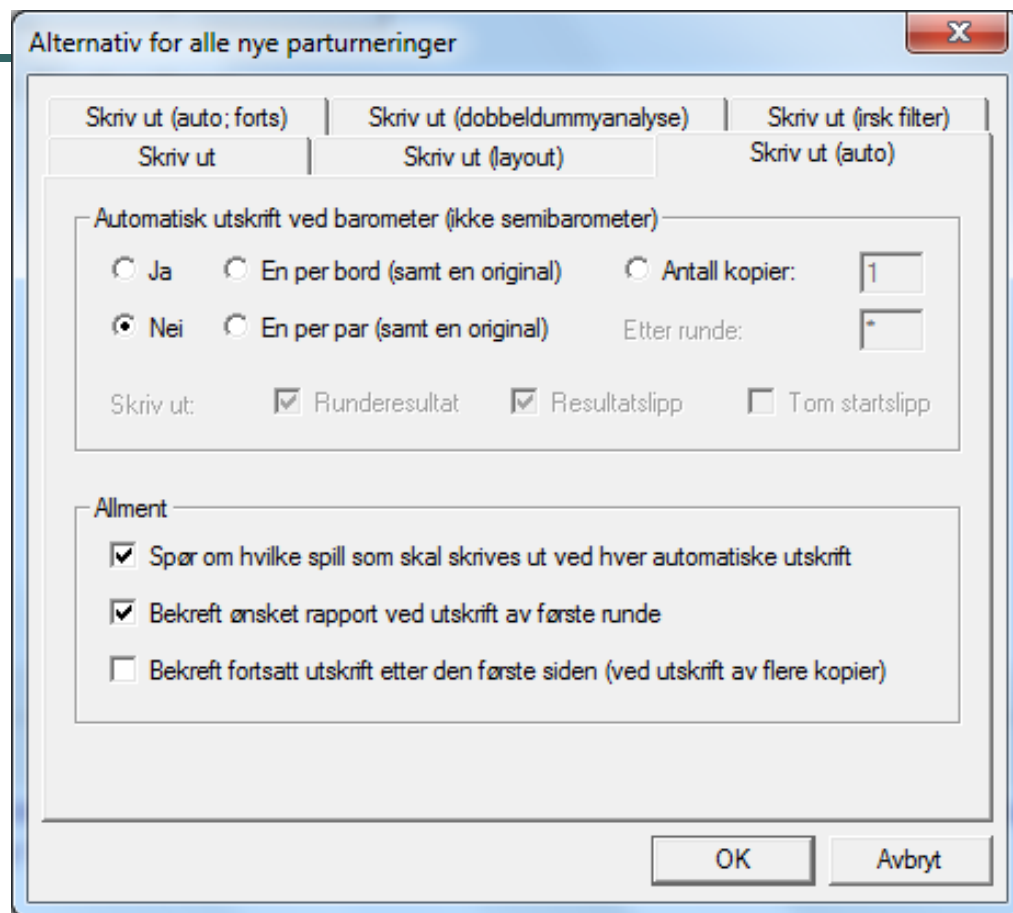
Alternativ for alle nye parturneringer

X

Skriv ut (auto; forts)
Skriv ut (dobbeldummyanalyse)
Skriv ut (irsk filter)
Skriv ut
Skriv ut (layout)
Skriv ut (auto)

Automatisk utskrift ved barometer (ikke semibarometer)

Ja
En per bord (samt en original)
Antall kopier: 1
Nei
En per par (samt en original)
Etter runde: *

Skriv ut: Runderesultat Resultatslipp Tom startslipp

Allment

Spør om hvilke spill som skal skrives ut ved hver automatiske utskrift

Bekreft ønsket rapport ved utskrift av første runde

Bekreft fortsatt utskrift etter den første siden (ved utskrift av flere kopier)

OK
Avbryt